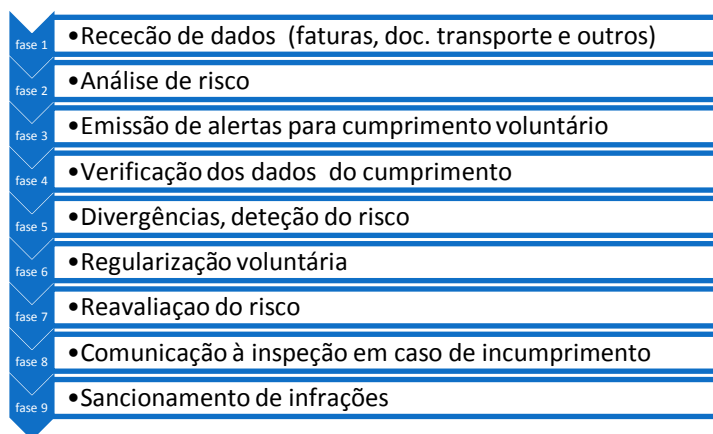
fase 1
•Receção de dados (faturas, doc. transporte e outros)

fase 2
•Análise de risco

fase 3
•Emissão de alertas para cumprimento voluntário

fase 4
•Verificação dos dados do cumprimento

fase 5
•Divergências, deteção do risco

fase 6
•Regularização voluntária

fase 7
•Reavaliaçao do risco

fase 8
•Comunicação à inspeção em caso de incumprimento

fase 9
•Sancionamento de infrações